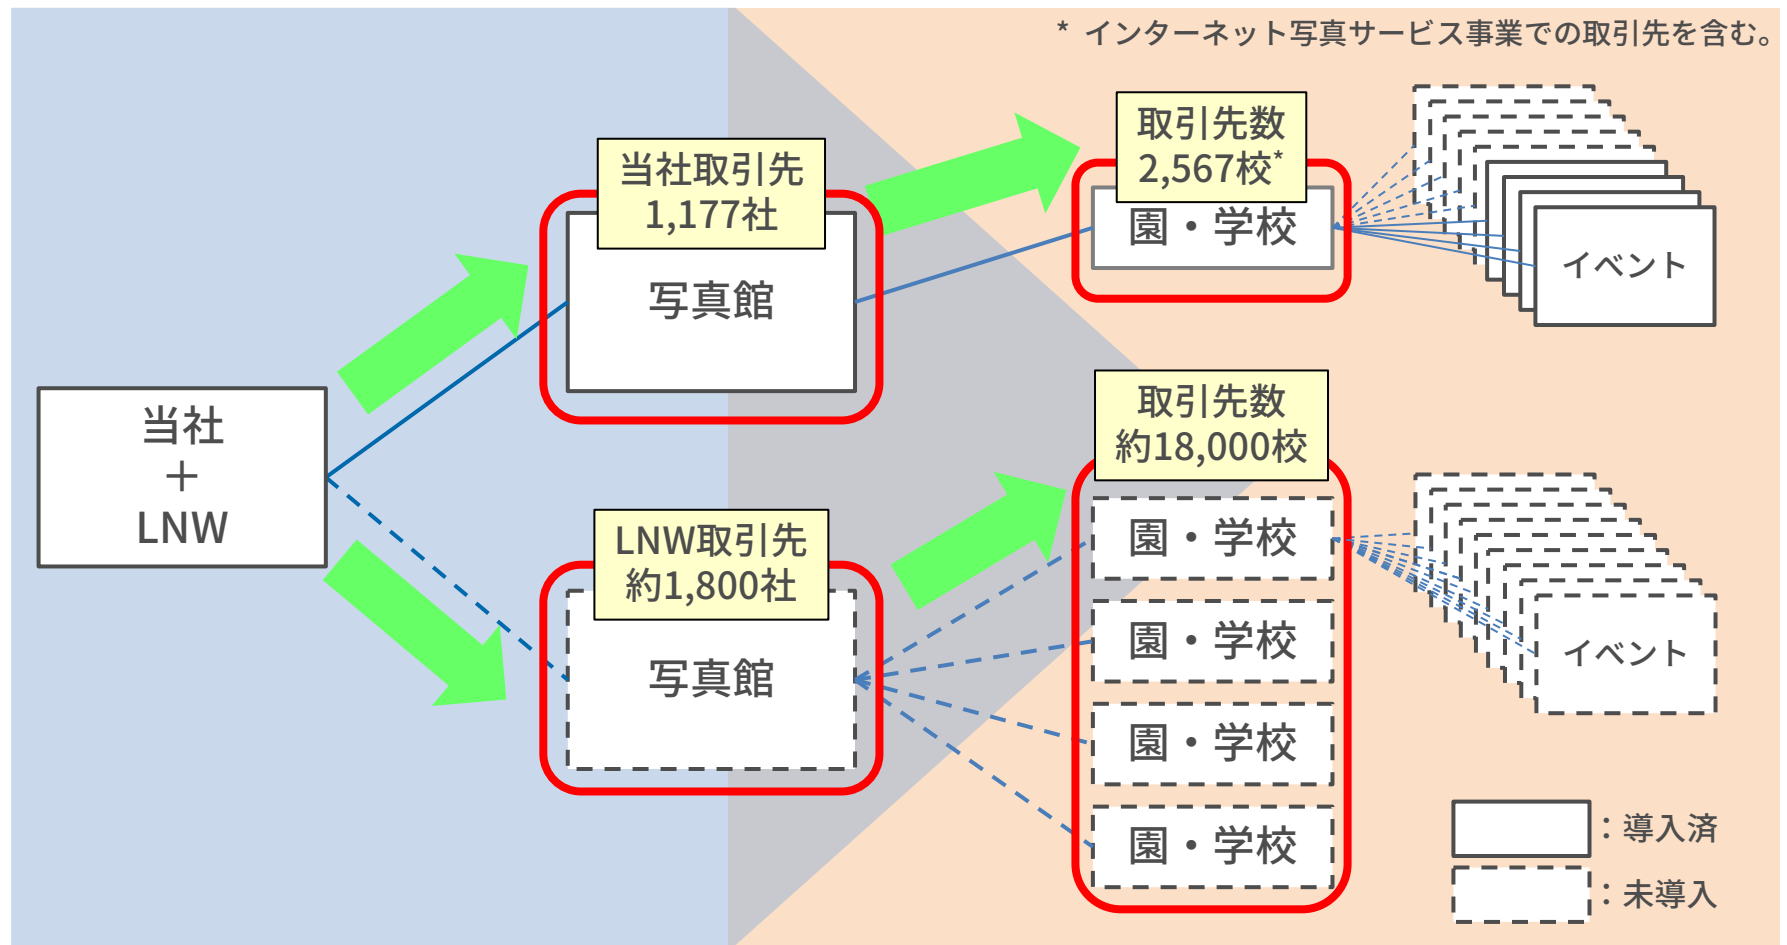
* インターネット写真サービス事業での取引先を含む。

当社
＋
LNW

当社取引先
1,177社

写真館

取引先数
2,567校*

園・学校

イベント

LNW取引先
約1,800社

写真館

取引先数
約18,000校

園・学校

園・学校

園・学校

園・学校

イベント

：導入済
：未導入